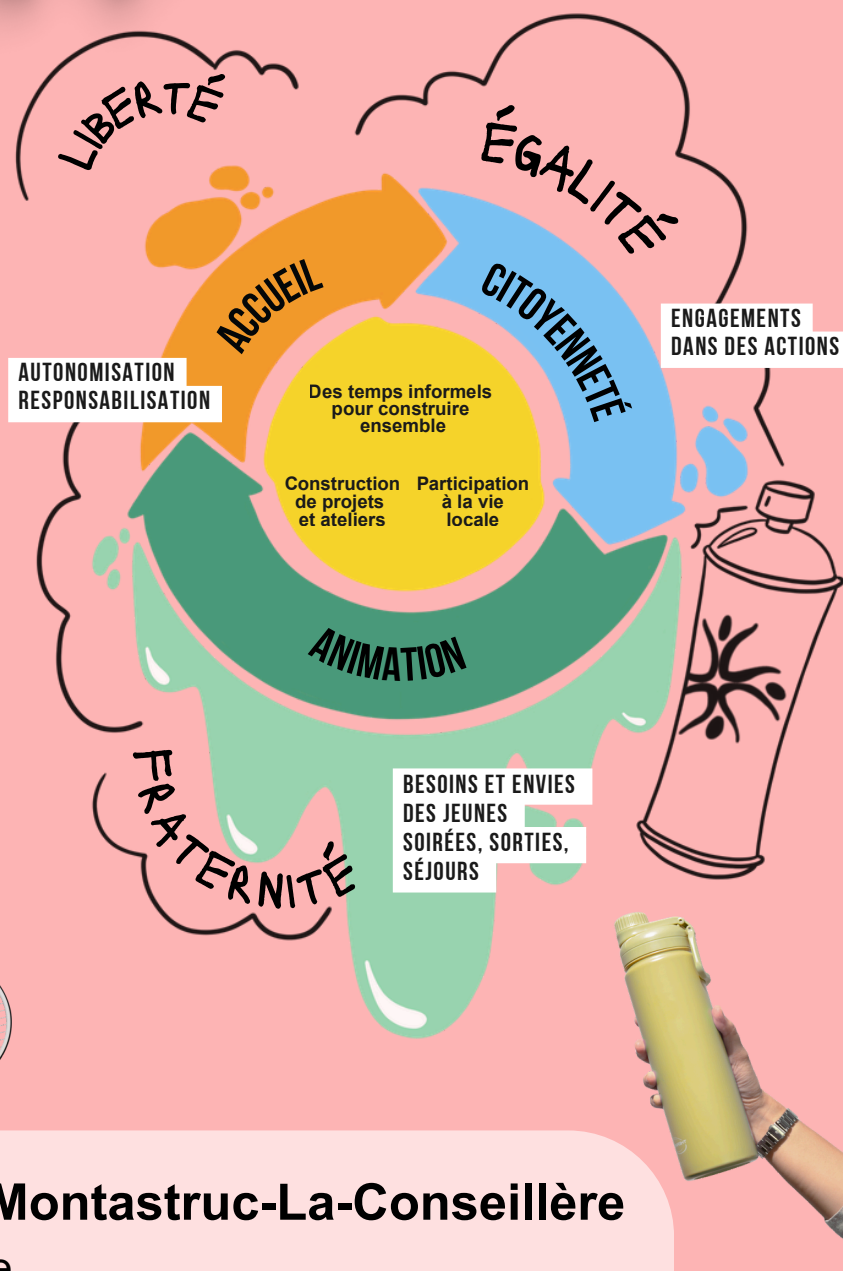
LIBERTÉ

ÉGALITÉ

ACCUEIL

CITOYENNETÉ

ENGAGEMENTS DANS DES ACTIONS

AUTONOMISATION RESPONSABILISATION

Des temps informels pour construire ensemble

Construction de projets et ateliers

Participation à la vie locale

ANIMATION

FRATERNITÉ

BESOINS ET ENVIES DES JEUNES SOIRÉES, SORTIES, SÉJOURS

Montastruc-La-Conseillère

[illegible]